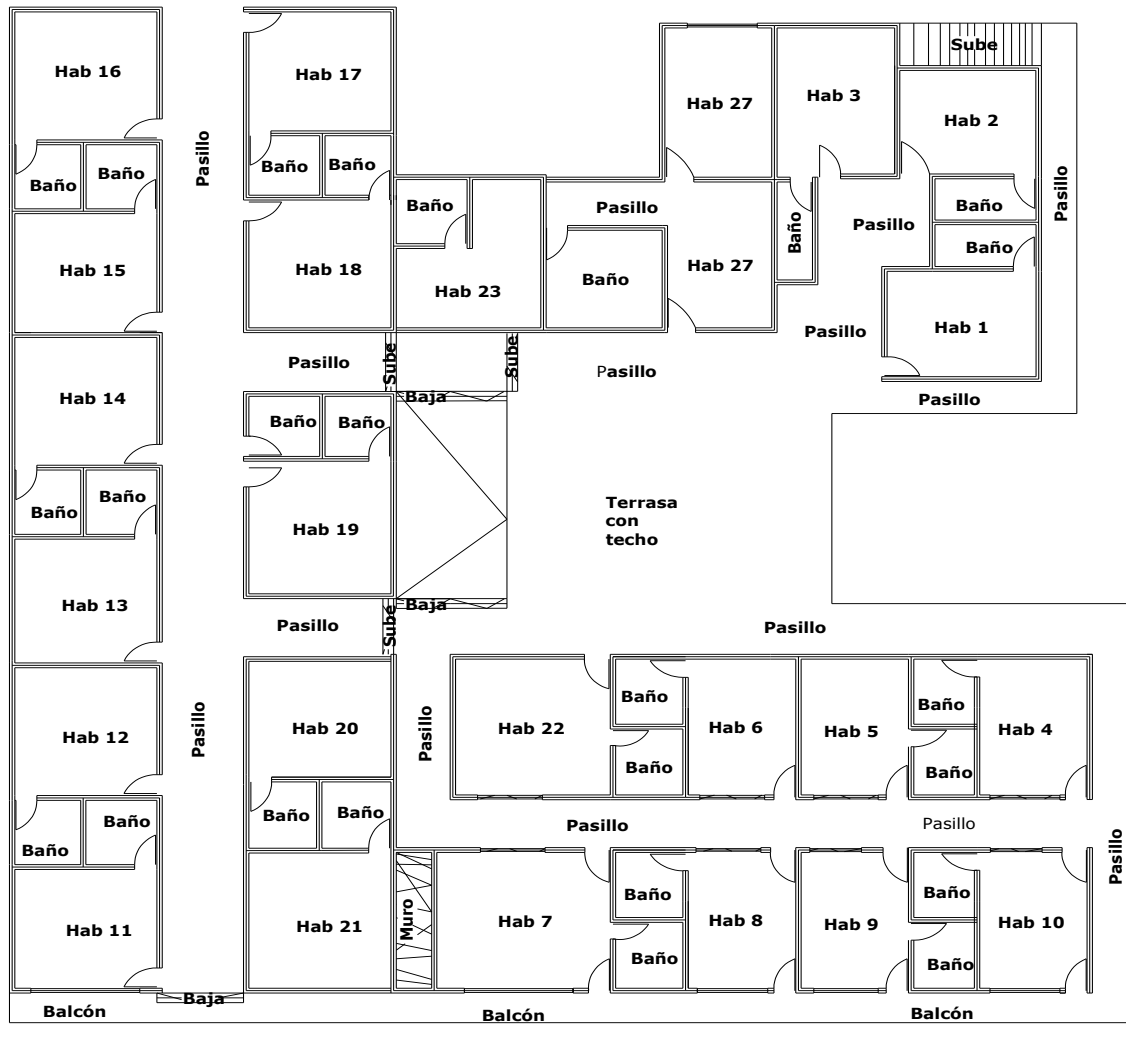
Hab 16

Baño

Baño

Hab 15

Hab 14

Baño

Baño

Hab 13

Hab 12

Baño

Baño

Hab 11

Balcón

Baja

Pasillo

Pasillo

Hab 17

Baño

Baño

Hab 18

Pasillo

Sube

Baño

Baño

Hab 19

Pasillo

Sube

Hab 20

Baño

Baño

Hab 21

Muro

Baño

Hab 23

Sube

Baja

Baja

Baño

Pasillo

Hab 27

Hab 27

Hab 3

Baño

Sube

Hab 2

Baño

Baño

Pasillo

Pasillo

Pasillo

Hab 1

Pasillo

Pasillo

Terrasa con techo

Pasillo

Pasillo

Hab 22

Baño

Baño

Hab 6

Hab 5

Baño

Baño

Hab 4

Pasillo

Pasillo

Pasillo

Hab 7

Baño

Baño

Hab 8

Hab 9

Baño

Baño

Hab 10

Balcón

Balcón